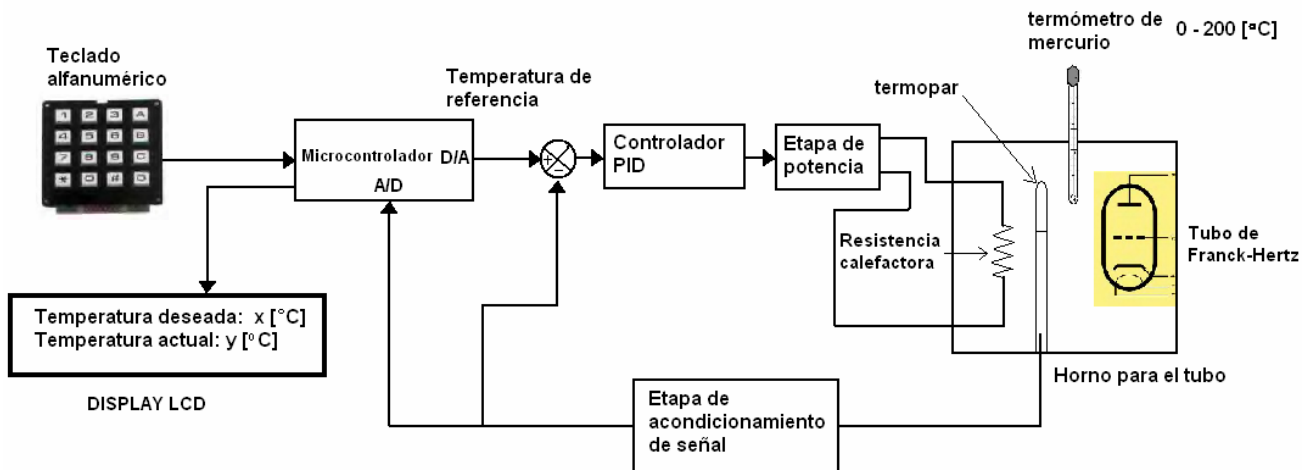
Teclado alfanumérico

1 2 3 A
4 5 6 B
7 8 9 C
* 0 # D

Microcontrolador D/A
A/D

Temperatura de referencia

+
-

Controlador PID

Etapa de potencia

termopar

termómetro de mercurio 0 - 200 [ºC]

Resistencia calefactora

Tubo de Franck-Hertz

Temperatura deseada: x [°C]
Temperatura actual: y [°C]

DISPLAY LCD

Horno para el tubo

Etapa de acondicionamiento de señal